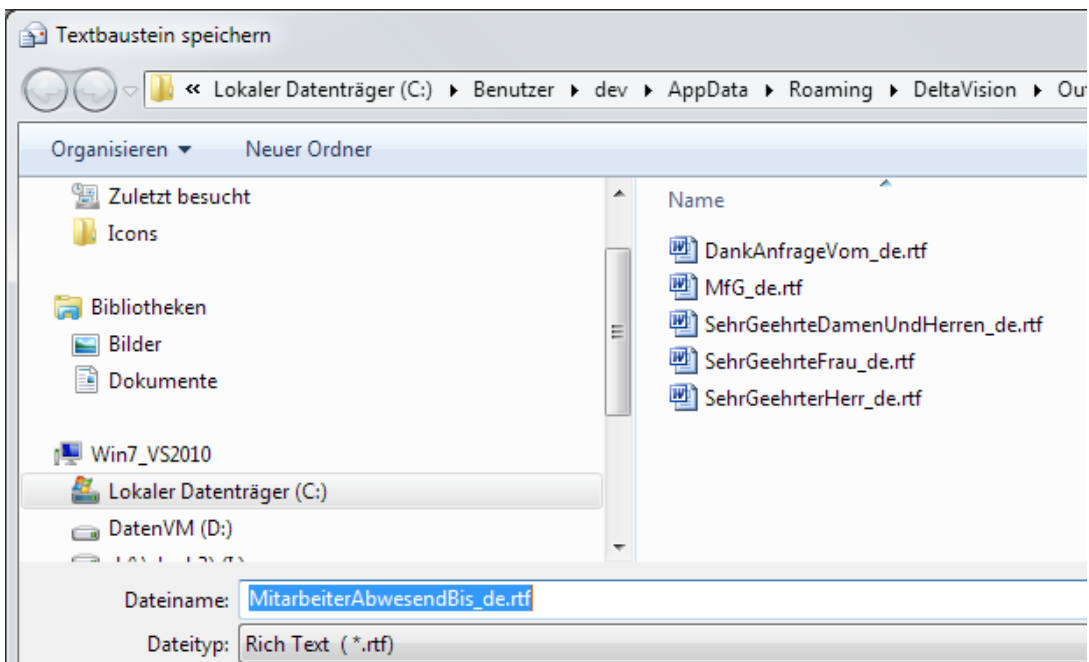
Textbaustein speichern

« Lokaler Datenträger (C:) ▸ Benutzer ▸ dev ▸ AppData ▸ Roaming ▸ DeltaVision ▸ Ou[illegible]

Organisieren ▾ Neuer Ordner

Zuletzt besucht
Icons

Bibliotheken
Bilder
Dokumente

Win7_VS2010
Lokaler Datenträger (C:)
DatenVM (D:)
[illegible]

Name

DankAnfrageVom_de.rtf
MfG_de.rtf
SehrGeehrteDamenUndHerren_de.rtf
SehrGeehrteFrau_de.rtf
SehrGeehrterHerr_de.rtf

Dateiname: MitarbeiterAbwesendBis_de.rtf
Dateityp: Rich Text (*.rtf)